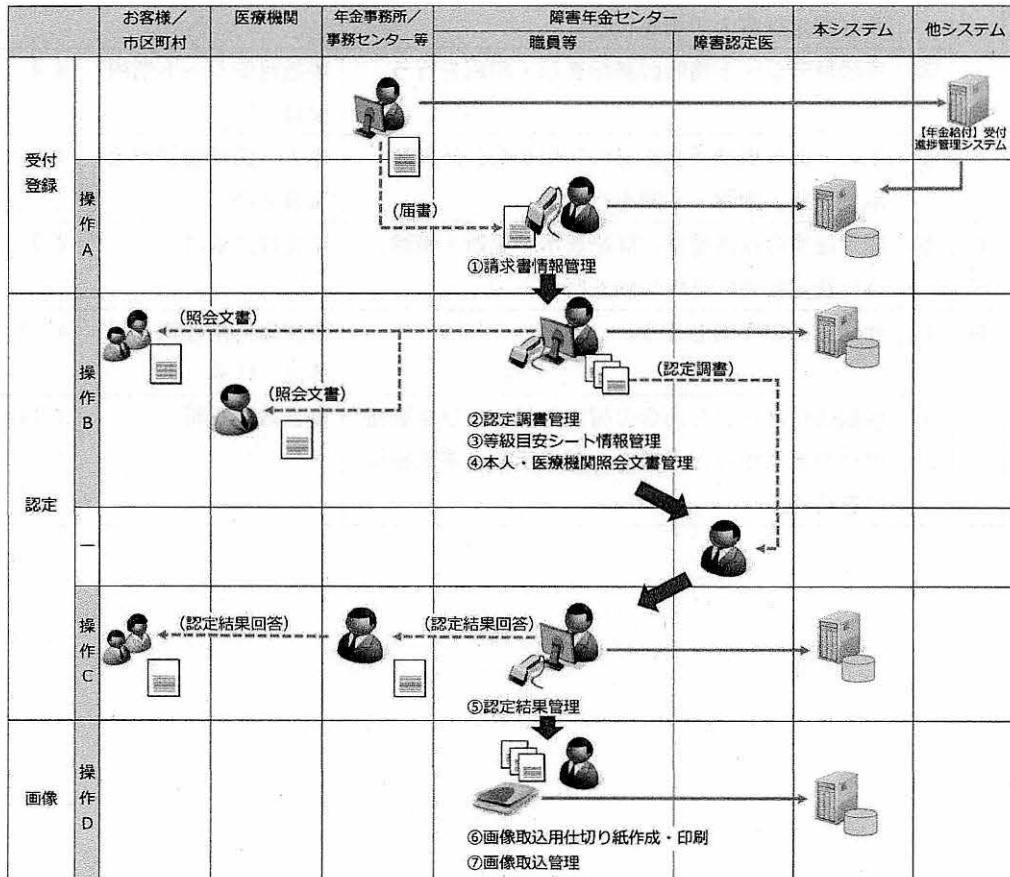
| | | お客様／市区町村 | 医療機関 | 年金事務所／事務センター等 | 障害年金センター 職員等 | 障害年金センター 障害認定医 | 本システム | 他システム |
|---|---|---|---|---|---|---|---|---|
| 受付登録 | | | | | | | | 【年金給付】受付進捗管理システム |
| | 操作A | | | （届書） | ①請求書情報管理 | | | |
| 認定 | 操作B | （照会文書） | （照会文書） | | ②認定調書管理 ③等級目安シート情報管理 ④本人・医療機関照会文書管理 | （認定調書） | | |
| | ― | | | | | | | |
| | 操作C | （認定結果回答） | | （認定結果回答） | ⑤認定結果管理 | | | |
| 画像 | 操作D | | | | ⑥画像取込用仕切り紙作成・印刷 ⑦画像取込管理 | | | |